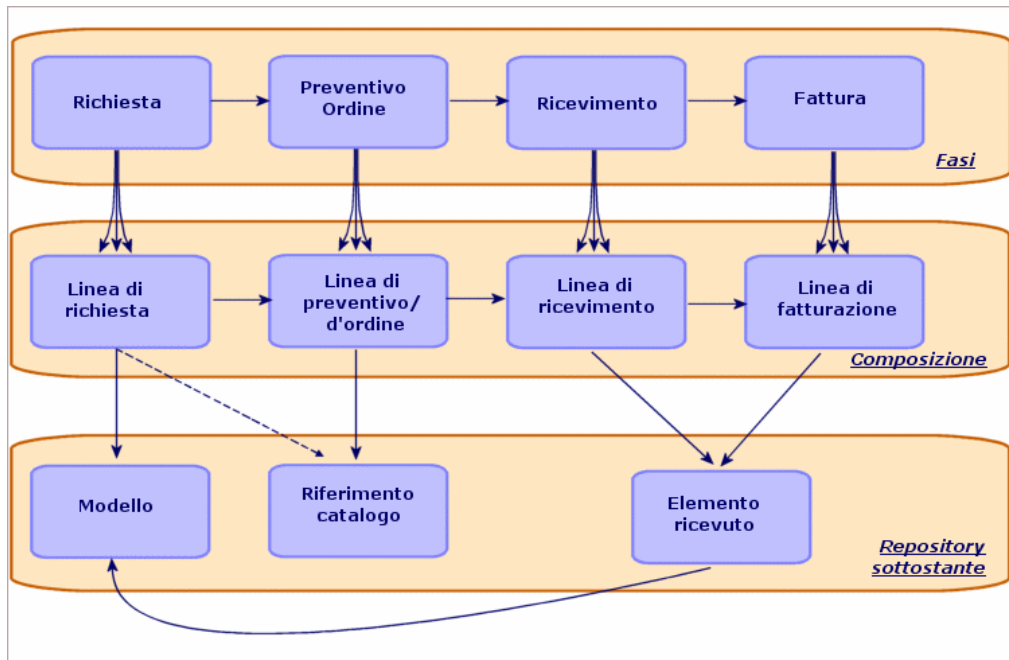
Richiesta

Preventivo Ordine

Ricevimento

Fattura

Fasi

Linea di richiesta

Linea di preventivo/ d'ordine

Linea di ricevimento

Linea di fatturazione

Composizione

Modello

Riferimento catalogo

Elemento ricevuto

Repository sottostante